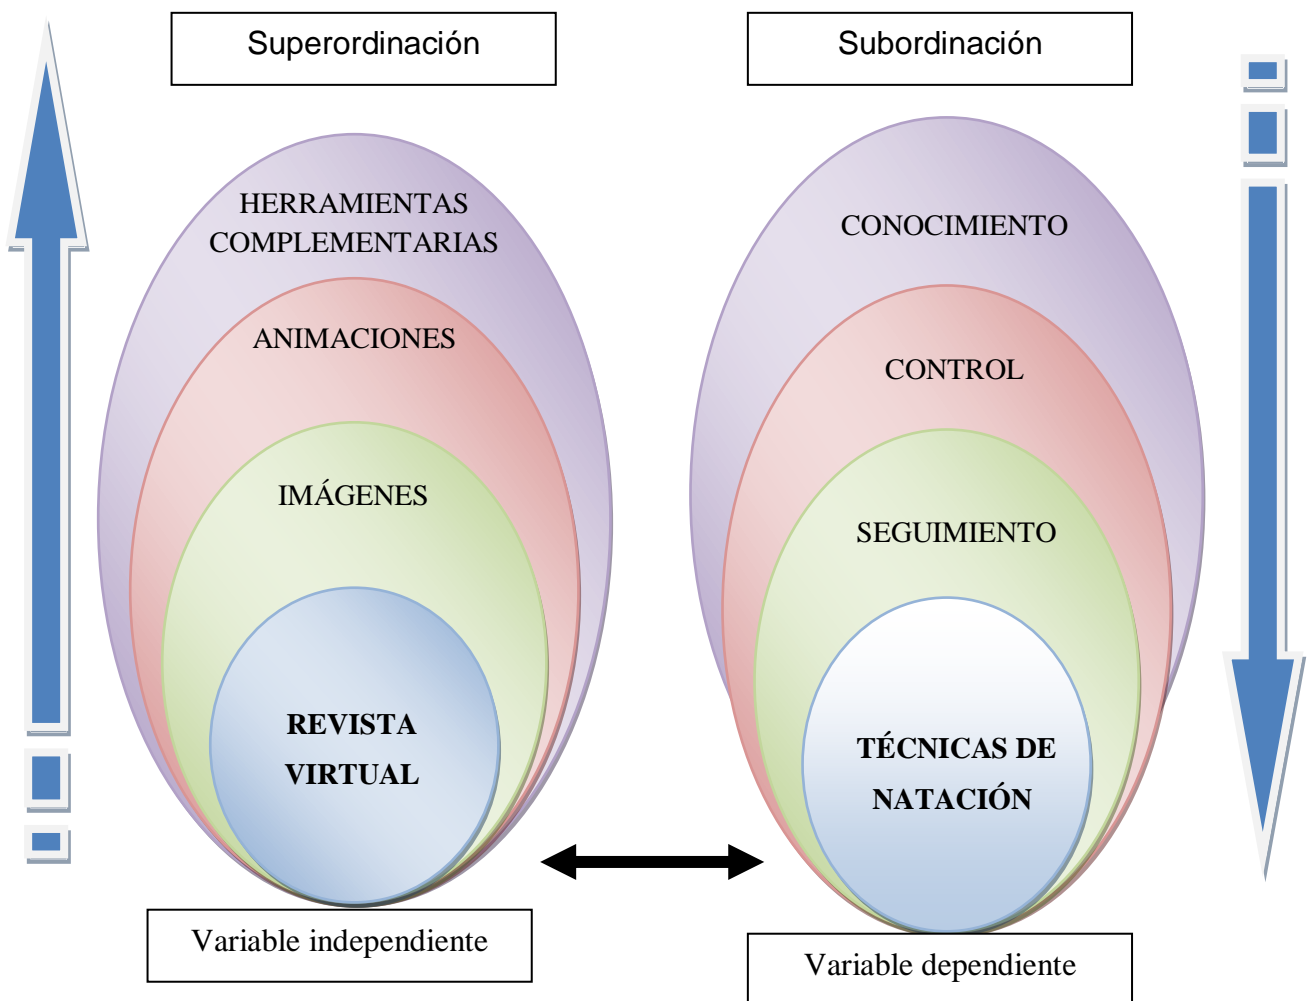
Superordinación

Subordinación

HERRAMIENTAS COMPLEMENTARIAS

ANIMACIONES

IMÁGENES

REVISTA VIRTUAL

CONOCIMIENTO

CONTROL

SEGUIMIENTO

TÉCNICAS DE NATACIÓN

Variable independiente

Variable dependiente